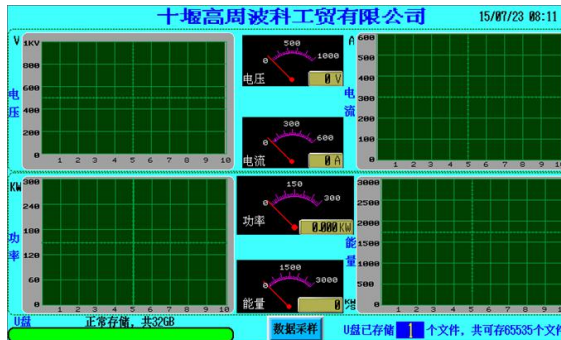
十堰高周波科工贸有限公司 15/07/23 08:11

V 1KV 800 600 400 200 0
电压
1 2 3 4 5 6 7 8 9 10

0 500 1000
电压 0 V

0 300 600
电流 0 A

A 600 500 400 300 200 100 0
电流
1 2 3 4 5 6 7 8 9 10

KW 300 240 180 120 60 0
功率
1 2 3 4 5 6 7 8 9 10

0 150 300
功率 0.000 KW

0 1500 3000
能量 0 KWh

3000 2500 2000 1500 1000 500 0
能量
1 2 3 4 5 6 7 8 9 10

U盘 正常存储，共32GB

数据采样

U盘已存储 1 个文件，共可存65535个文件